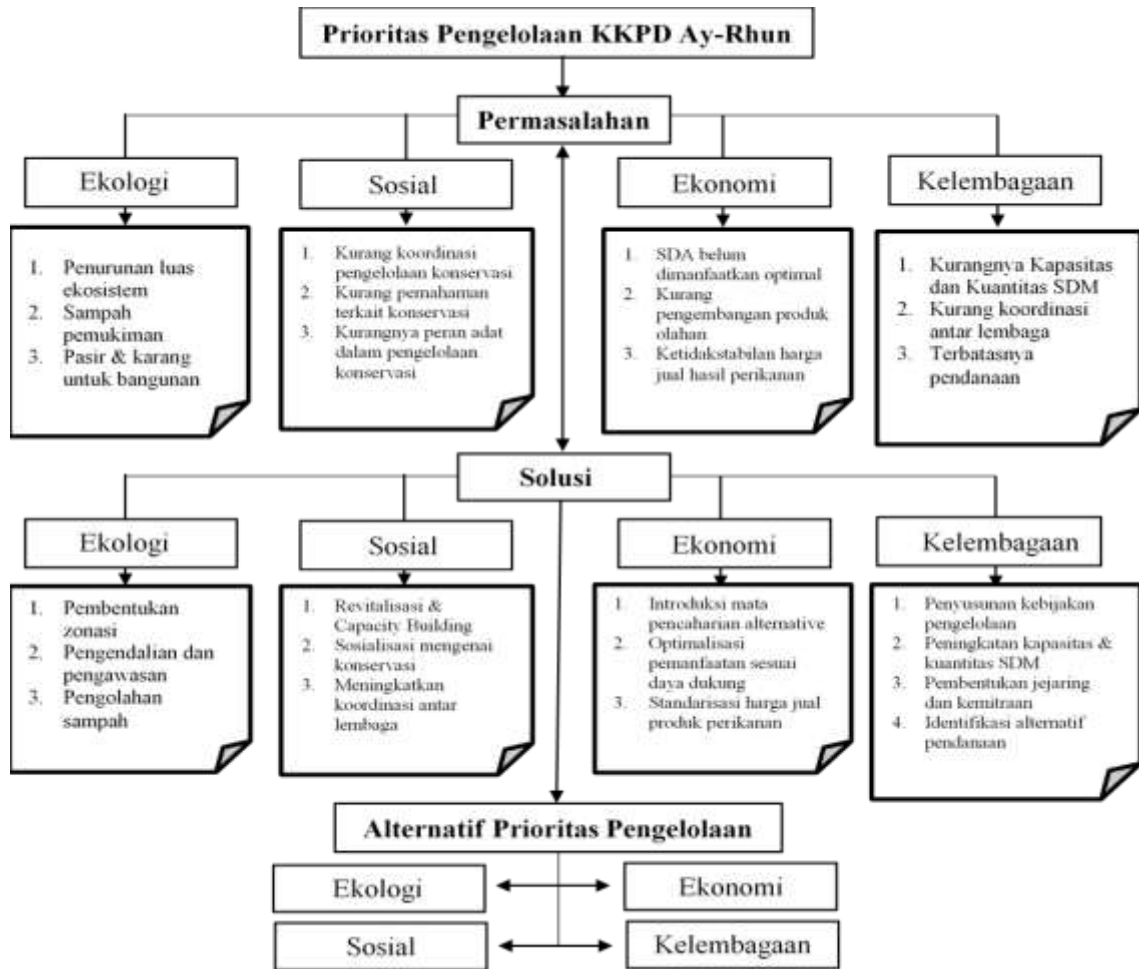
Prioritas Pengelolaan KKPD Ay-Rhun

Permasalahan

Ekologi

1. Penurunan luas ekosistem
2. Sampah pemukiman
3. Pasir & karang untuk bangunan

Sosial

1. Kurang koordinasi pengelolaan konservasi
2. Kurang pemahaman terkait konservasi
3. Kurangnya peran adat dalam pengelolaan konservasi

Ekonomi

1. SDA belum dimanfaatkan optimal
2. Kurang pengembangan produk olahan
3. Ketidakstabilan harga jual hasil perikanan

Kelembagaan

1. Kurangnya Kapasitas dan Kuantitas SDM
2. Kurang koordinasi antar lembaga
3. Terbatasnya pendanaan

Solusi

Ekologi

1. Pembentukan zonasi
2. Pengendalian dan pengawasan
3. Pengolahan sampah

Sosial

1. Revitalisasi & Capacity Building
2. Sosialisasi mengenai konservasi
3. Meningkatkan koordinasi antar lembaga

Ekonomi

1. Introduksi mata pencaharian alternative
2. Optimalisasi pemanfaatan sesuai daya dukung
3. Standarisasi harga jual produk perikanan

Kelembagaan

1. Penyusunan kebijakan pengelolaan
2. Peningkatan kapasitas & kuantitas SDM
3. Pembentukan jejaring dan kemitraan
4. Identifikasi alternatif pendanaan

Alternatif Prioritas Pengelolaan

Ekologi

Ekonomi

Sosial

Kelembagaan